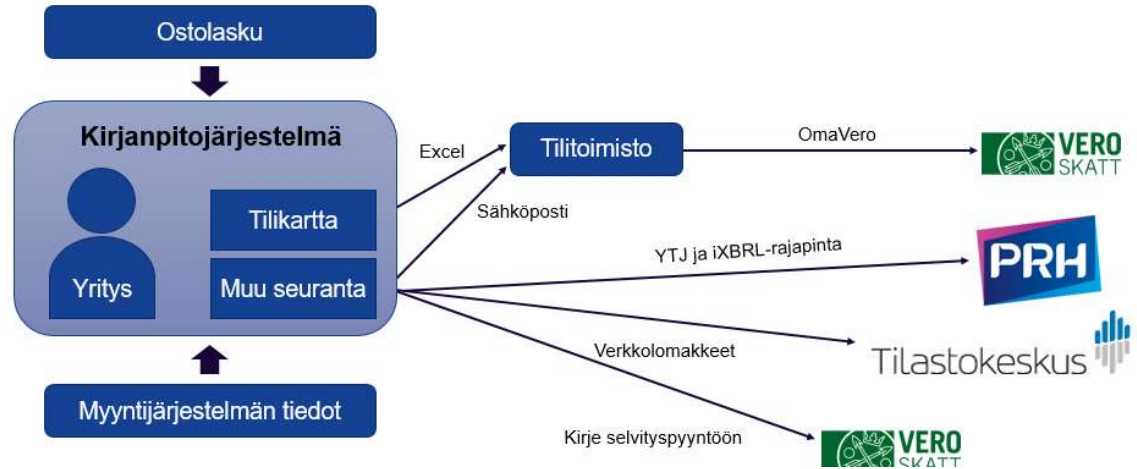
Ostolasku

Kirjanpitojärjestelmä

Yritys

Tilikartta

Muu seuranta

Myyntijärjestelmän tiedot

Excel

Sähköposti

Tilitoimisto

OmaVero

VERO SKATT

YTJ ja iXBRL-rajapinta

PRH

Verkkolomakkeet

Tilastokeskus

Kirje selvityspyyntöön

VERO SKATT